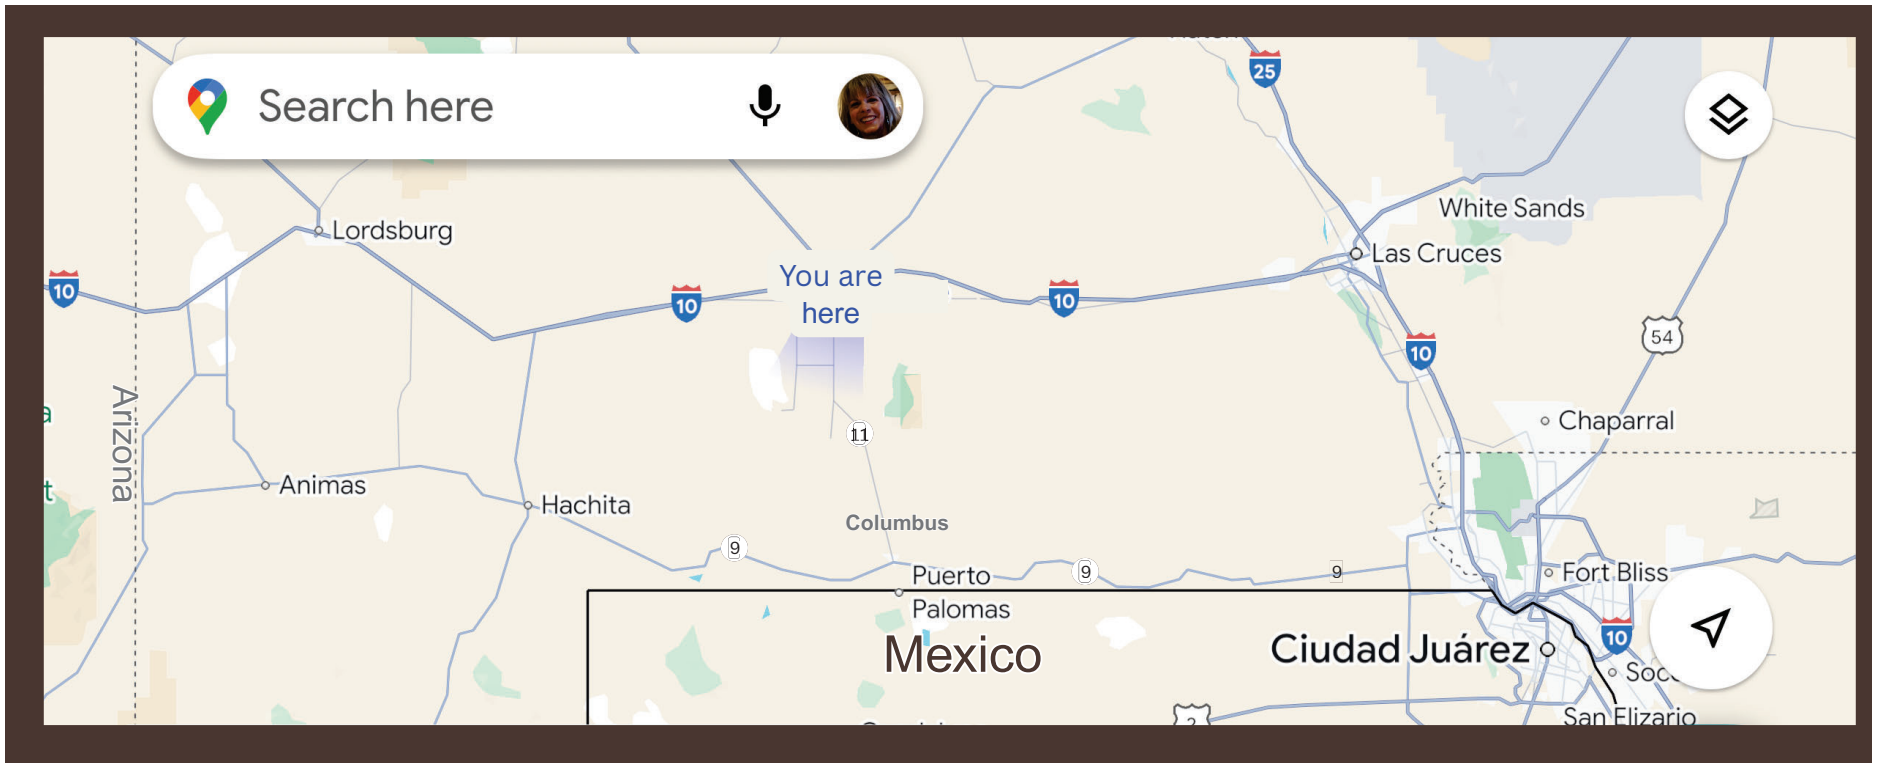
Search here

25

White Sands

Las Cruces

Lordsburg

10

You are here

10

10

10

54

Arizona

11

Chaparral

Animas

Hachita

Columbus

9

9

9

Puerto Palomas

Fort Bliss

Mexico

Ciudad Juárez

10

Soc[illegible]

San Elizario